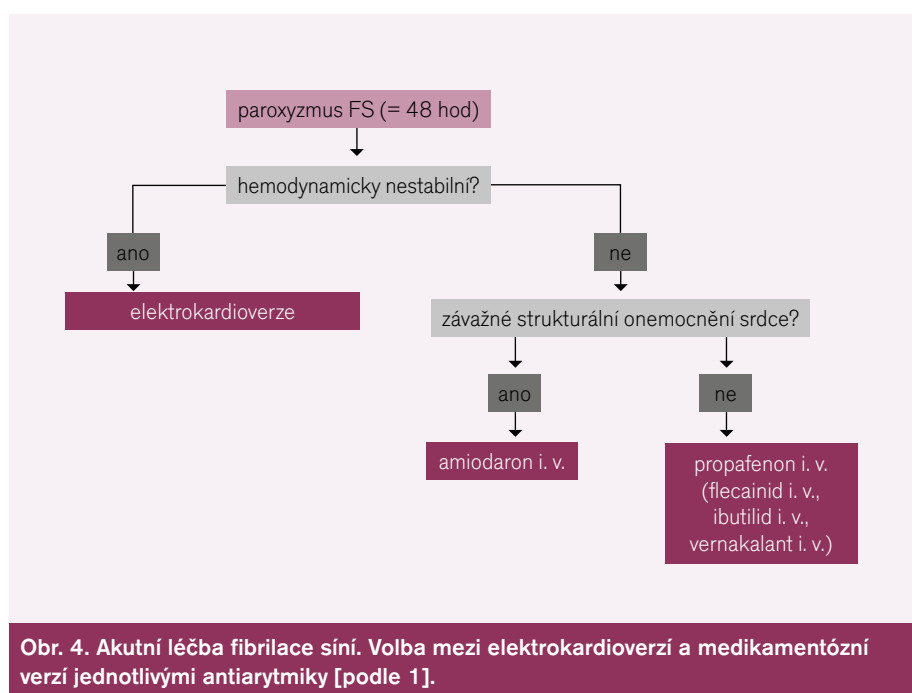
paroxyzmus FS (= 48 hod)

hemodynamicky nestabilní?

ano

ne

elektrokardioverze

závažné strukturální onemocnění srdce?

ano

ne

amiodaron i. v.

propafenon i. v. (flecainid i. v., ibutilid i. v., vernakalant i. v.)

Obr. 4. Akutní léčba fibrilace síní. Volba mezi elektrokardioverzí a medikamentózní verzí jednotlivými antiarytmiky [podle 1].